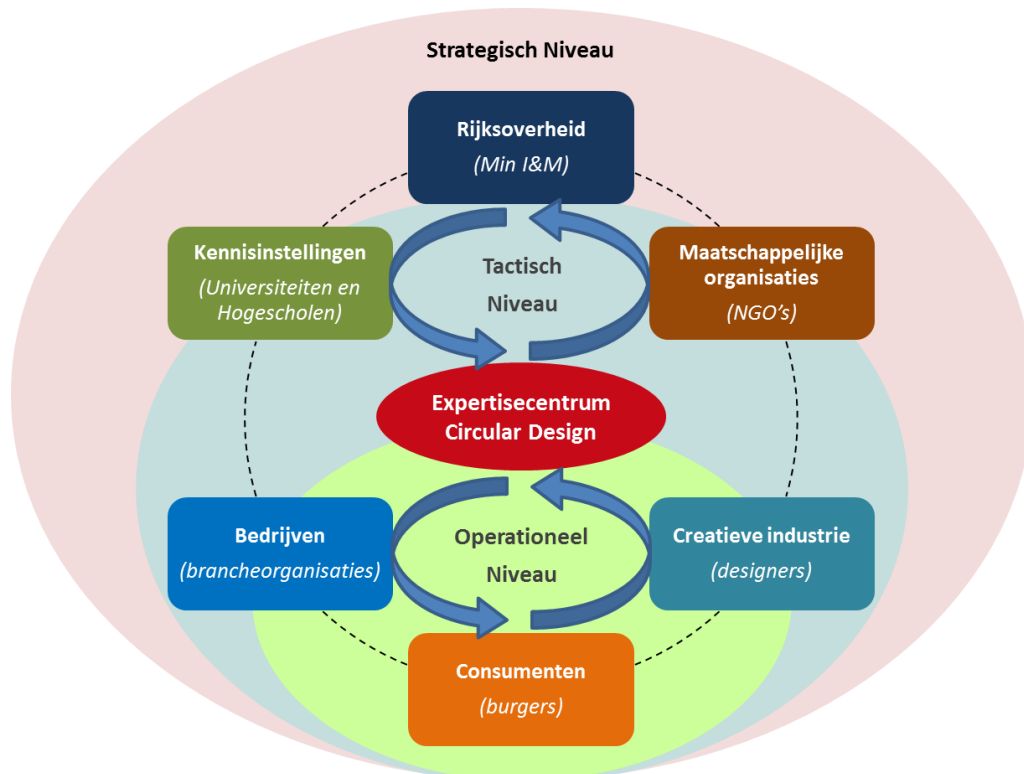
Strategisch Niveau

Rijksoverheid
(Min I&M)

Kennisinstellingen
(Universiteiten en Hogescholen)

Tactisch Niveau

Maatschappelijke organisaties
(NGO's)

Expertisecentrum Circular Design

Bedrijven
(brancheorganisaties)

Operationeel Niveau

Creatieve industrie
(designers)

Consumenten
(burgers)